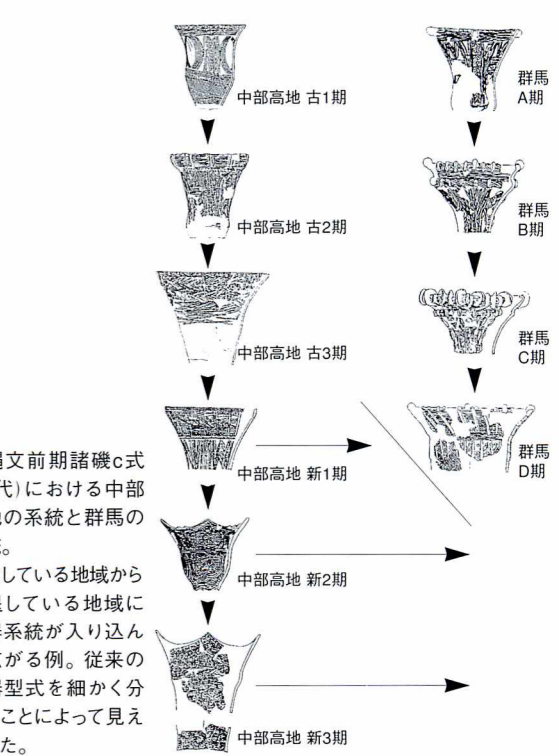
中部高地 古1期

群馬 A期

中部高地 古2期

群馬 B期

中部高地 古3期

群馬 C期

群馬 D期

中部高地 新1期

中部高地 新2期

中部高地 新3期

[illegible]縄文前期諸磯c式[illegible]代)における中部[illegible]の系統と群馬の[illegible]。

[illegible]している地域から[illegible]退している地域に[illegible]系統が入り込ん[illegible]がる例。従来の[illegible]型式を細かく分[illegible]ことによって見え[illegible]た。